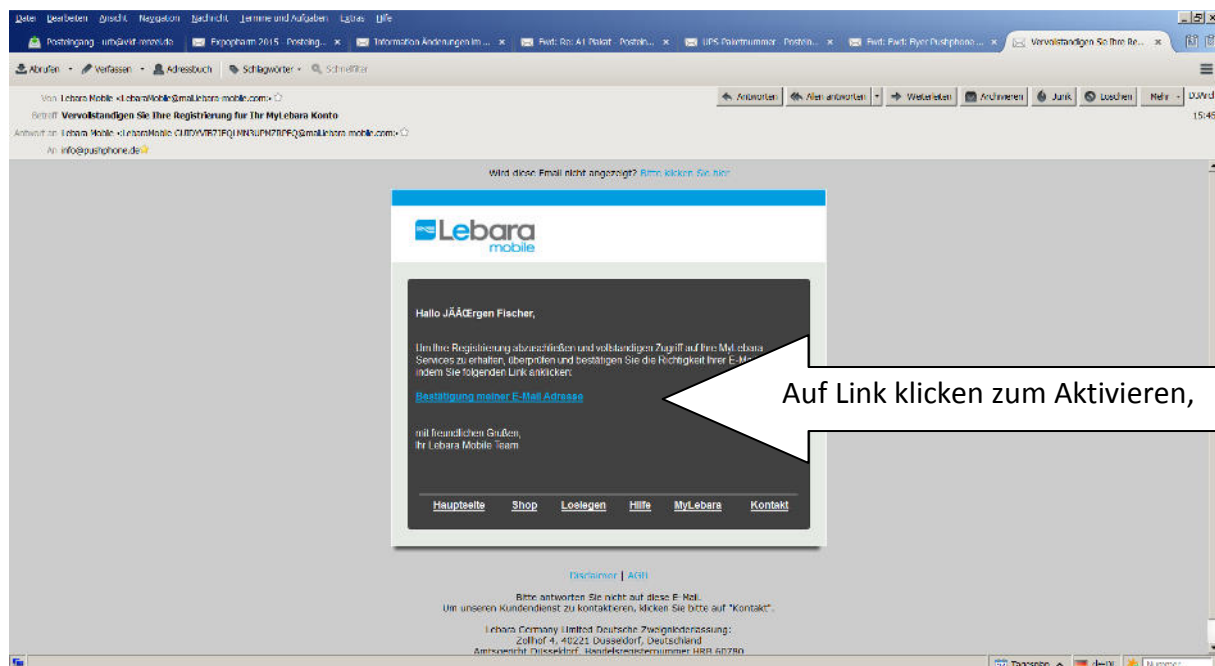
Datei Bearbeiten Ansicht Navigation Nachricht Termine und Aufgaben Extras Hilfe

Posteingang - info@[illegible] | Expopharm 2015 - Posteing... | Information Änderungen im ... | Fwd: Re: A1 Plakat - Postein... | UPS Paketnummer - Postein... | Fwd: Fwd: Flyer Pushphone ... | Vervollständigen Sie Ihre Re...

Abrufen · Verfassen · Adressbuch | Schlagwörter · Schnellfilter

Von Lebara Mobile <LebaraMobile@mail.lebara-mobile.com>
Betreff Vervollständigen Sie Ihre Registrierung für Ihr MyLebara Konto
Antwort an Lebara Mobile <LebaraMobile-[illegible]@mail.lebara-mobile.com>
An info@pushphone.de

Antworten | Allen antworten | Weiterleiten | Archivieren | Junk | Löschen | Mehr

15:45

Wird diese Email nicht angezeigt? Bitte klicken Sie hier

Lebara mobile

Hallo JÃÂŒrgen Fischer,

Um Ihre Registrierung abzuschließen und vollständigen Zugriff auf Ihre MyLebara Services zu erhalten, überprüfen und bestätigen Sie die Richtigkeit Ihrer E-Ma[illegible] indem Sie folgenden Link anklicken:

Bestätigung meiner E-Mail Adresse

mit freundlichen Grüßen,
Ihr Lebara Mobile Team

Auf Link klicken zum Aktivieren,

Hauptseite | Shop | Loslegen | Hilfe | MyLebara | Kontakt

Disclaimer | AGB

Bitte antworten Sie nicht auf diese E-Mail.
Um unseren Kundendienst zu kontaktieren, klicken Sie bitte auf "Kontakt".

Lebara Company Limited Deutsche Zweigniederlassung:
Zollhof 4, 40221 Düsseldorf, Deutschland
Amtsgericht Düsseldorf, Handelsregisternummer HRB 60780

Tagesplan